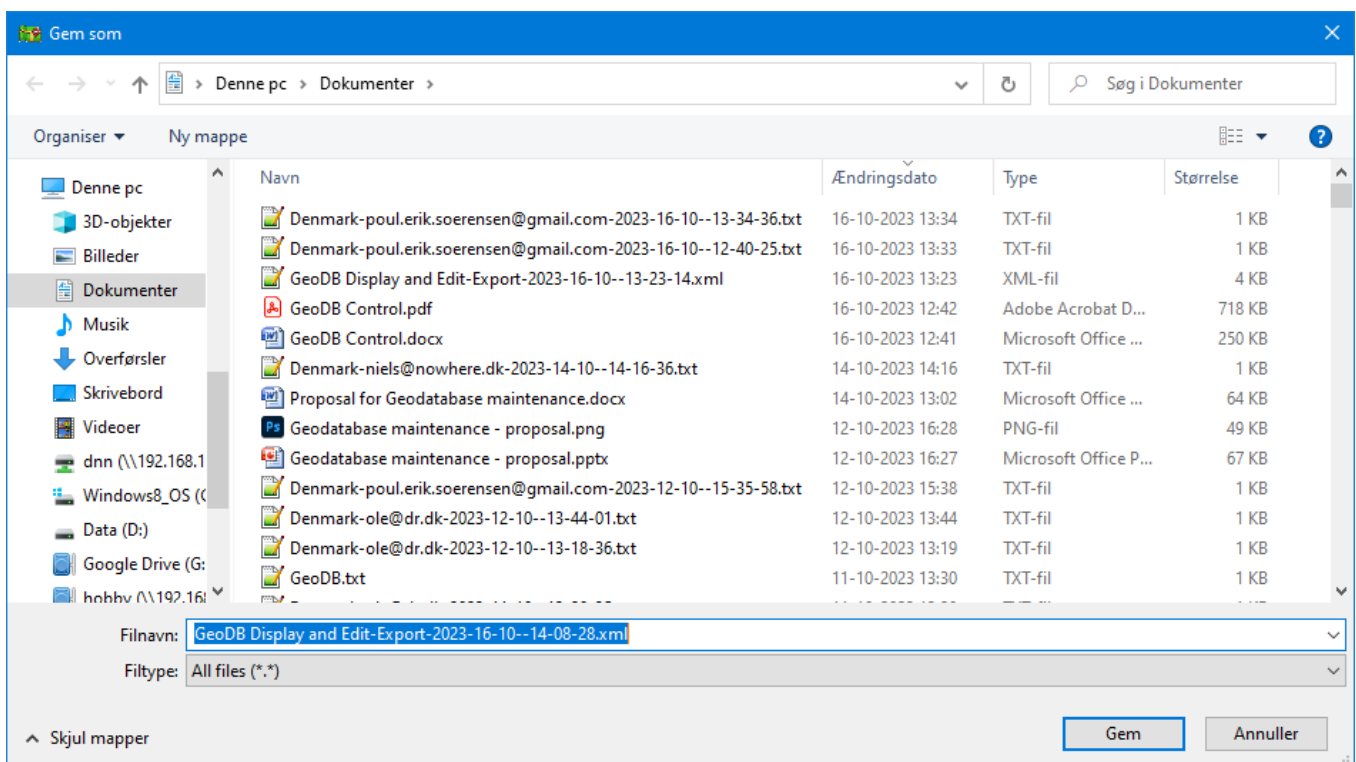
Gem som

Denne pc > Dokumenter >

Søg i Dokumenter

Organiser ▾ Ny mappe

Denne pc
3D-objekter
Billeder
Dokumenter
Musik
Overførsler
Skrivebord
Videoer
dnn (\\192.168.1
Windows8_OS (C
Data (D:)
Google Drive (G:
hobby (\\192.168

| Navn | Ændringsdato | Type | Størrelse |
|---|---|---|---|
| Denmark-poul.erik.soerensen@gmail.com-2023-16-10--13-34-36.txt | 16-10-2023 13:34 | TXT-fil | 1 KB |
| Denmark-poul.erik.soerensen@gmail.com-2023-16-10--12-40-25.txt | 16-10-2023 13:33 | TXT-fil | 1 KB |
| GeoDB Display and Edit-Export-2023-16-10--13-23-14.xml | 16-10-2023 13:23 | XML-fil | 4 KB |
| GeoDB Control.pdf | 16-10-2023 12:42 | Adobe Acrobat D... | 718 KB |
| GeoDB Control.docx | 16-10-2023 12:41 | Microsoft Office ... | 250 KB |
| Denmark-niels@nowhere.dk-2023-14-10--14-16-36.txt | 14-10-2023 14:16 | TXT-fil | 1 KB |
| Proposal for Geodatabase maintenance.docx | 14-10-2023 13:02 | Microsoft Office ... | 64 KB |
| Geodatabase maintenance - proposal.png | 12-10-2023 16:28 | PNG-fil | 49 KB |
| Geodatabase maintenance - proposal.pptx | 12-10-2023 16:27 | Microsoft Office P... | 67 KB |
| Denmark-poul.erik.soerensen@gmail.com-2023-12-10--15-35-58.txt | 12-10-2023 15:38 | TXT-fil | 1 KB |
| Denmark-ole@dr.dk-2023-12-10--13-44-01.txt | 12-10-2023 13:44 | TXT-fil | 1 KB |
| Denmark-ole@dr.dk-2023-12-10--13-18-36.txt | 12-10-2023 13:19 | TXT-fil | 1 KB |
| GeoDB.txt | 11-10-2023 13:30 | TXT-fil | 1 KB |

Filnavn: GeoDB Display and Edit-Export-2023-16-10--14-08-28.xml
Filtype: All files (*.*)

Skjul mapper

Gem
Annuller